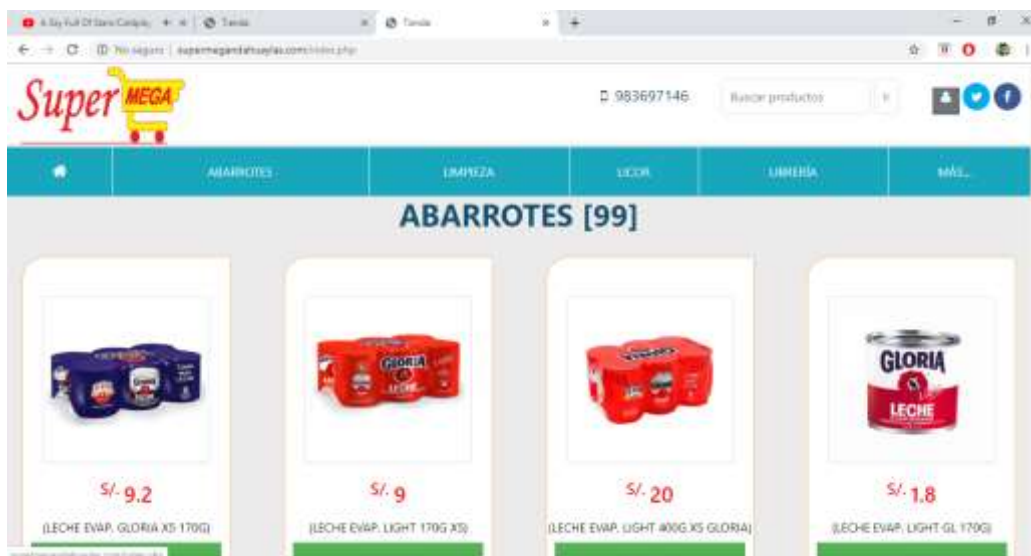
A Day Full Of Sara Conpany
Tienda
Tienda
No seguro | supermegandahuaylas.com/index.php

Super MEGA

983697146
Buscar productos

ABARROTES
LIMPIEZA
LICOR
LIBRERÍA
MÁS...

ABARROTES [99]

GLORIA
GLORIA LECHE

S/. 9.2
(LECHE EVAP. GLORIA X5 170G)

S/. 9
(LECHE EVAP. LIGHT 170G X5)

S/. 20
(LECHE EVAP. LIGHT 400G X5 GLORIA)

S/. 1.8
(LECHE EVAP. LIGHT GL 170G)